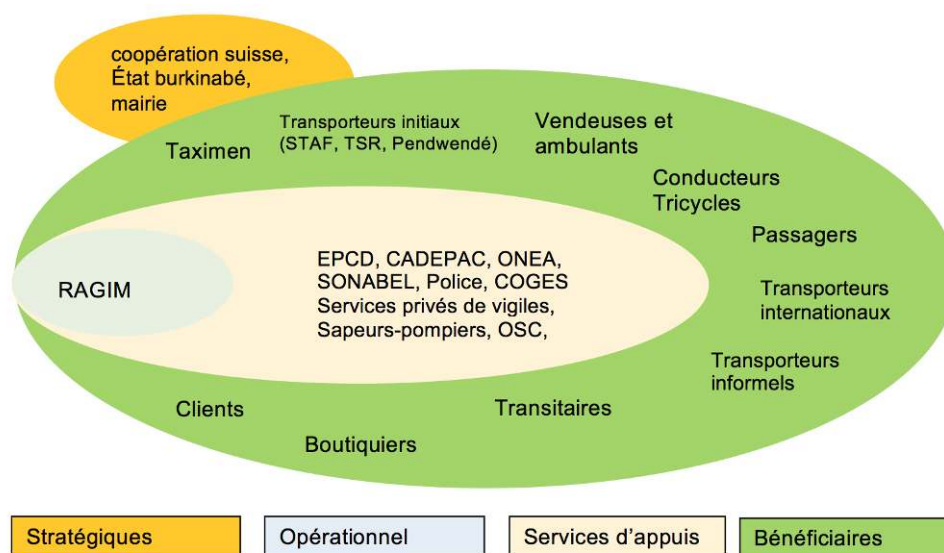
coopération suisse, État burkinabé, mairie

Taximen

Transporteurs initiaux (STAF, TSR, Pendwendé)

Vendeuses et ambulants

Conducteurs Tricycles

Passagers

RAGIM

EPCD, CADEPAC, ONEA, SONABEL, Police, COGES Services privés de vigiles, Sapeurs-pompiers, OSC,

Transporteurs internationaux

Transporteurs informels

Clients

Transitaires

Boutiquiers

Stratégiques

Opérationnel

Services d'appuis

Bénéficiaires